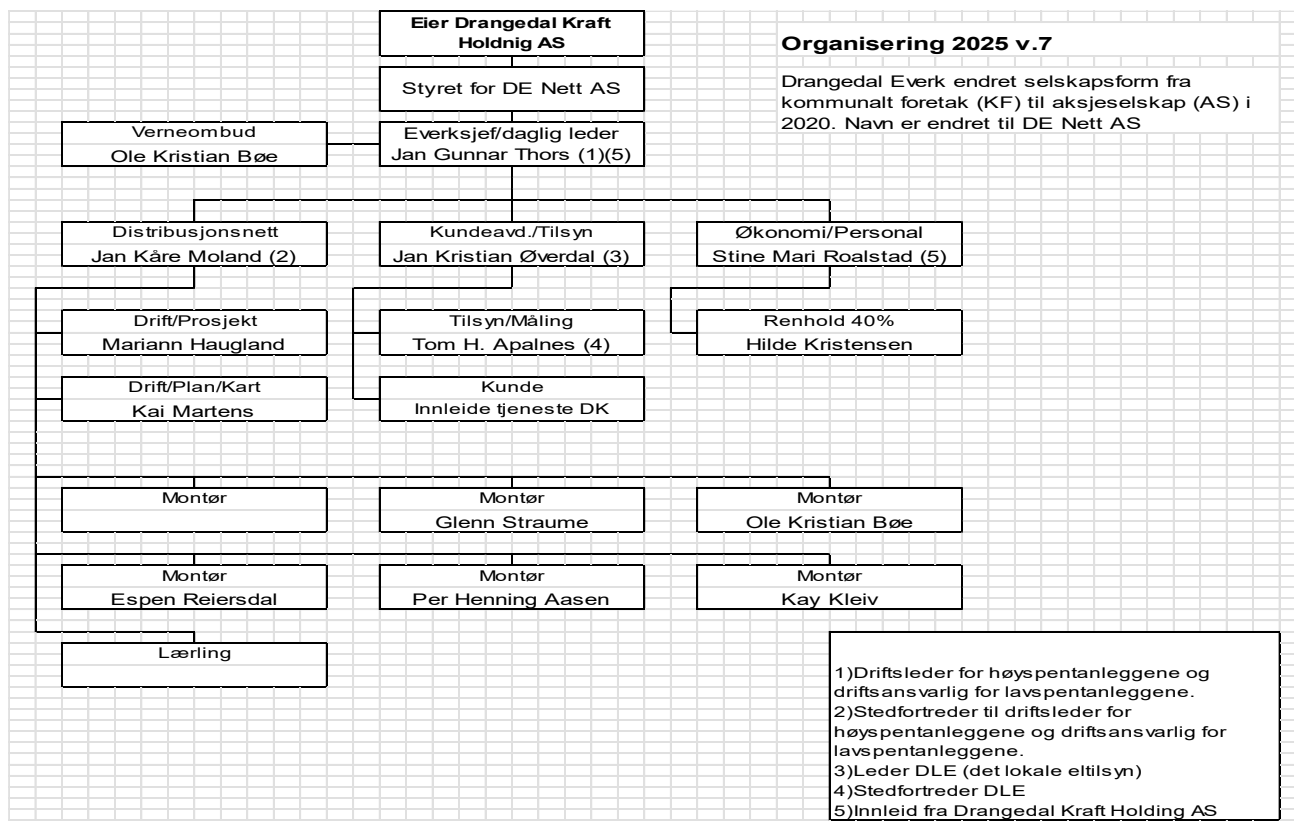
Eier Drangedal Kraft Holdnig AS

Organisering 2025 v.7

Drangedal Everk endret selskapsform fra kommunalt foretak (KF) til aksjeselskap (AS) i 2020. Navn er endret til DE Nett AS

Styret for DE Nett AS

Verneombud
Ole Kristian Bøe

Everksjef/daglig leder
Jan Gunnar Thors (1)(5)

Distribusjonsnett
Jan Kåre Moland (2)

Kundeavd./Tilsyn
Jan Kristian Øverdal (3)

Økonomi/Personal
Stine Mari Roalstad (5)

Drift/Prosjekt
Mariann Haugland

Tilsyn/Måling
Tom H. Apalnes (4)

Renhold 40%
Hilde Kristensen

Drift/Plan/Kart
Kai Martens

Kunde
Innleide tjeneste DK

Montør

Montør
Glenn Straume

Montør
Ole Kristian Bøe

Montør
Espen Reiersdal

Montør
Per Henning Aasen

Montør
Kay Kleiv

Lærling

1)Driftsleder for høyspentanleggene og driftsansvarlig for lavspentanleggene.
2)Stedfortreder til driftsleder for høyspentanleggene og driftsansvarlig for lavspentanleggene.
3)Leder DLE (det lokale eltilsyn)
4)Stedfortreder DLE
5)Innleid fra Drangedal Kraft Holding AS